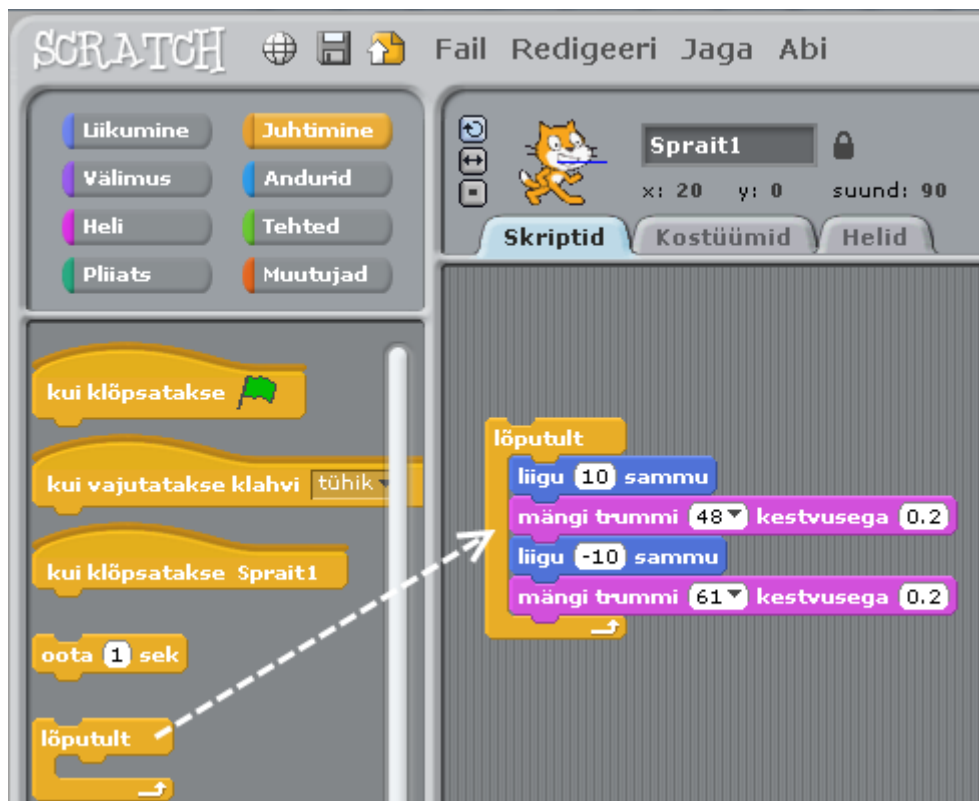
SCRATCH Fail Redigeeri Jaga Abi

Liikumine
Juhtimine
Välimus
Andurid
Heli
Tehted
Pliiats
Muutujad

Sprait1
x: 20 y: 0 suund: 90

Skriptid
Kostüümid
Helid

kui klõpsatakse
kui vajutatakse klahvi tühik
kui klõpsatakse Sprait1
oota 1 sek
lõputult

lõputult
liigu 10 sammu
mängi trummi 48 kestvusega 0.2
liigu -10 sammu
mängi trummi 61 kestvusega 0.2